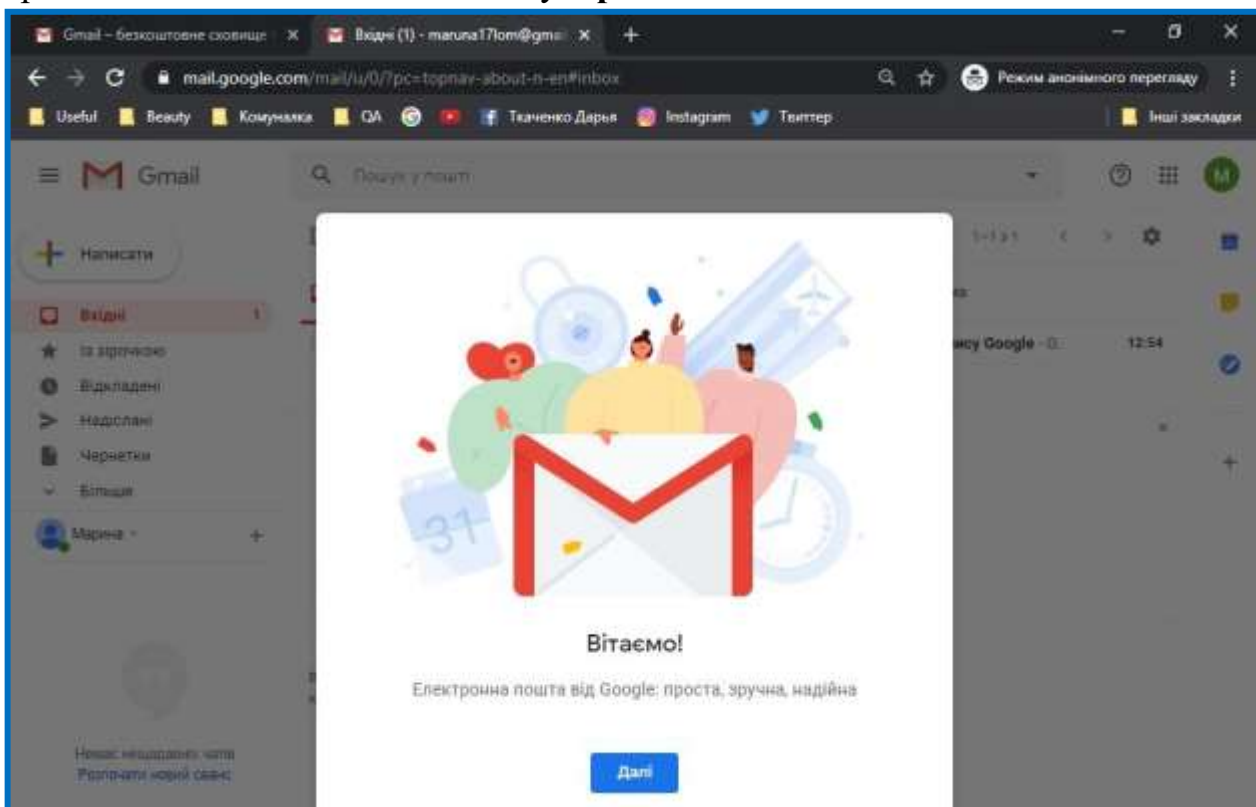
Gmail – безкоштовне сховище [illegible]
Вхідні (1) - maruna17lom@gmai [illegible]
mail.google.com/mail/u/0/?pc=topnav-about-n-en#inbox
Режим анонімного перегляду
Useful
Beauty
Комуналка
QA
Ткаченко Дарья
Instagram
Твиттер
Інші закладки
Gmail
Пошук у пошті
M
Написати
Вхідні 1
Із зірочкою
Відкладені
Надіслані
Чернетки
Більше
Марина
1–1 з 1
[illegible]сму Google - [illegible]
12:54
Немає нещодавніх чатів
Розпочати новий сеанс
31
Вітаємо!
Електронна пошта від Google: проста, зручна, надійна
Далі